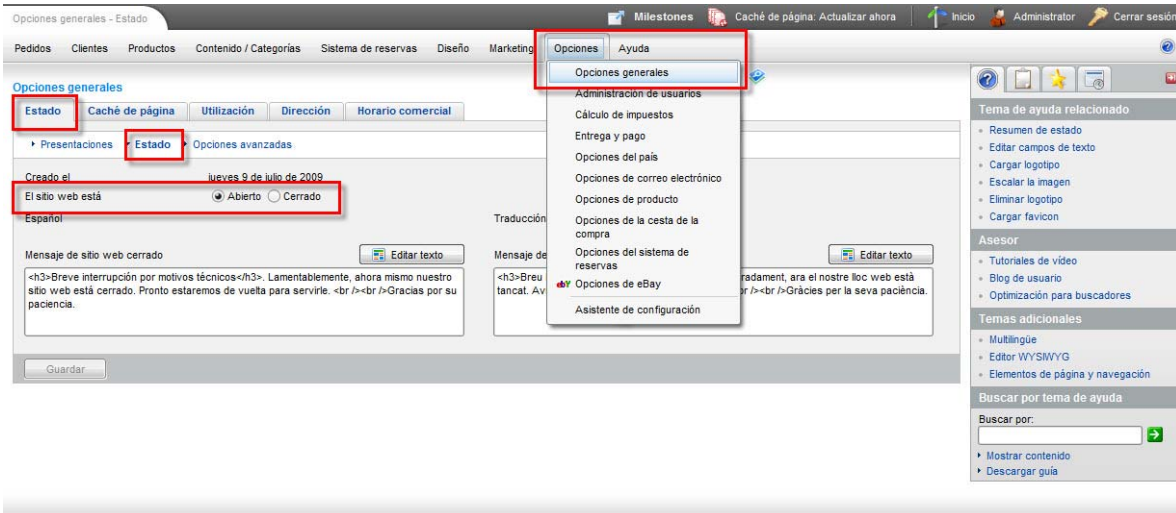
Opciones generales - Estado

Milestones Caché de página: Actualizar ahora Inicio Administrator Cerrar sesión

Pedidos Clientes Productos Contenido / Categorías Sistema de reservas Diseño Marketing Opciones Ayuda

Opciones generales

Estado Caché de página Utilización Dirección Horario comercial

Presentaciones Estado Opciones avanzadas

Creado el jueves 9 de julio de 2009

El sitio web está Abierto Cerrado

Español

Traducción

Mensaje de sitio web cerrado

Editar texto

<h3>Breve interrupción por motivos técnicos</h3>. Lamentablemente, ahora mismo nuestro sitio web está cerrado. Pronto estaremos de vuelta para servirle. <br /><br />Gracias por su paciencia.

Mensaje de

Editar texto

<h3>Breu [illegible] radament, ara el nostre lloc web està tancat. Av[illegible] r /><br />Gràcies per la seva paciència.

Guardar

Opciones generales
Administración de usuarios
Cálculo de impuestos
Entrega y pago
Opciones del país
Opciones de correo electrónico
Opciones de producto
Opciones de la cesta de la compra
Opciones del sistema de reservas
Opciones de eBay
Asistente de configuración

Tema de ayuda relacionado
Resumen de estado
Editar campos de texto
Cargar logotipo
Escalar la imagen
Eliminar logotipo
Cargar favicon

Asesor
Tutoriales de vídeo
Blog de usuario
Optimización para buscadores

Temas adicionales
Multilingüe
Editor WYSIWYG
Elementos de página y navegación

Buscar por tema de ayuda
Buscar por:
Mostrar contenido
Descargar guía